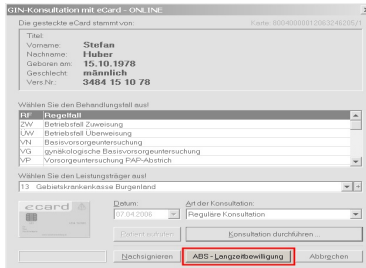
GIN-Konsultation mit eCard - ONLINE

Die gesteckte eCard stammt von:

Karte: 80040000012063246205/1

Titel:
Vorname: Stefan
Nachname: Huber
Geboren am: 15.10.1978
Geschlecht: männlich
Vers.Nr.: 3484 15 10 78

Wählen Sie den Behandlungsfall aus!

| | |
|---|---|
| RF | Regelfall |
| ZW | Betriebsfall Zuweisung |
| ÜW | Betriebsfall Überweisung |
| VN | Basisvorsorgeuntersuchung |
| VG | gynäkologische Basisvorsorgeuntersuchung |
| VP | Vorsorgeuntersuchung PAP-Abstrich |

Wählen Sie den Leistungsträger aus!

13 Gebietskrankenkasse Burgenland

ecard

Datum:
07.04.2006

Art der Konsultation:
Reguläre Konsultation

Datum ändern

Konsultation durchführen...

Nachsignieren

ABS - Langzeitbewilligung

Abbrechen